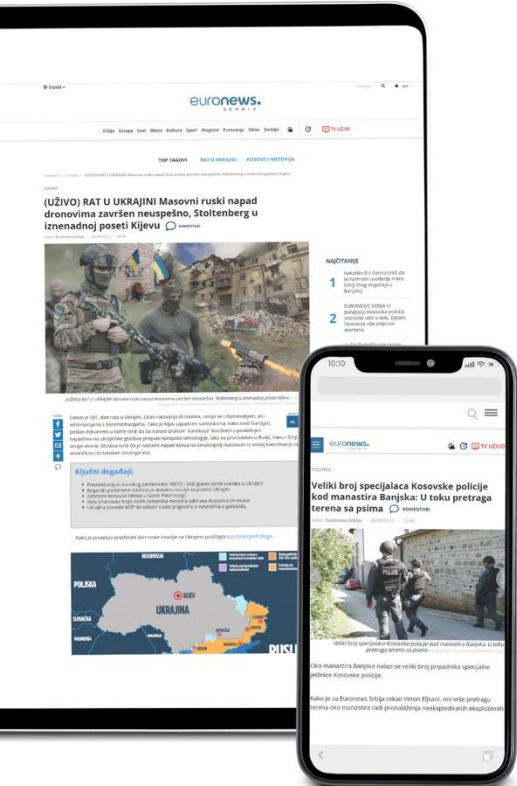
euronews.

TOP TAGOVI | RAT U UKRAJINI | KOSOVO I METOHIJA

(UŽIVO) RAT U UKRAJINI Masovni ruski napad dronovima završen neuspešno, Stoltenberg u iznenadnoj poseti Kijevu KOMENTARI

NAJČITANIJE

1

2

Ključni događaji:

POLJSKA

UKRAJINA

KIJEV

BELORUSIJA

10:10

euronews.

TV UŽIVO

POLITIKA

Veliki broj specijalaca Kosovske policije kod manastira Banjska: U toku pretraga terena sa psima KOMENTARI

Veliki broj specijalaca Kosovske policije kod manastira Banjska: U toku pretraga terena sa psima

Oko manastira Banjska nalazi se veliki broj pripadnika specijalne jedinice Kosovske policije.

Kako je za Euronews Srbija rekao Veton Elšani, oni vrše pretragu terena oko manastira radi pronalaženja neeksplodiranih eksplozivnih